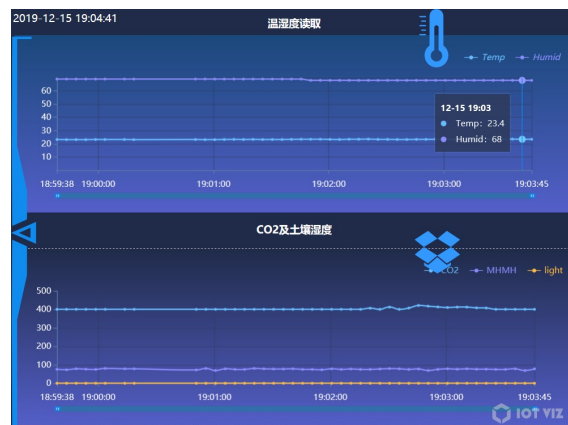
2019-12-15 19:04:41

温湿度读取

Temp Humid

60
50
40
30
20
10

12-15 19:03
Temp: 23.4
Humid: 68

18:59:38 19:00:00 19:01:00 19:02:00 19:03:00 19:03:45

CO2及土壤湿度

CO2 MHMH light

500
400
300
200
100
0

18:59:38 19:00:00 19:01:00 19:02:00 19:03:00 19:03:45

IOT VIZ